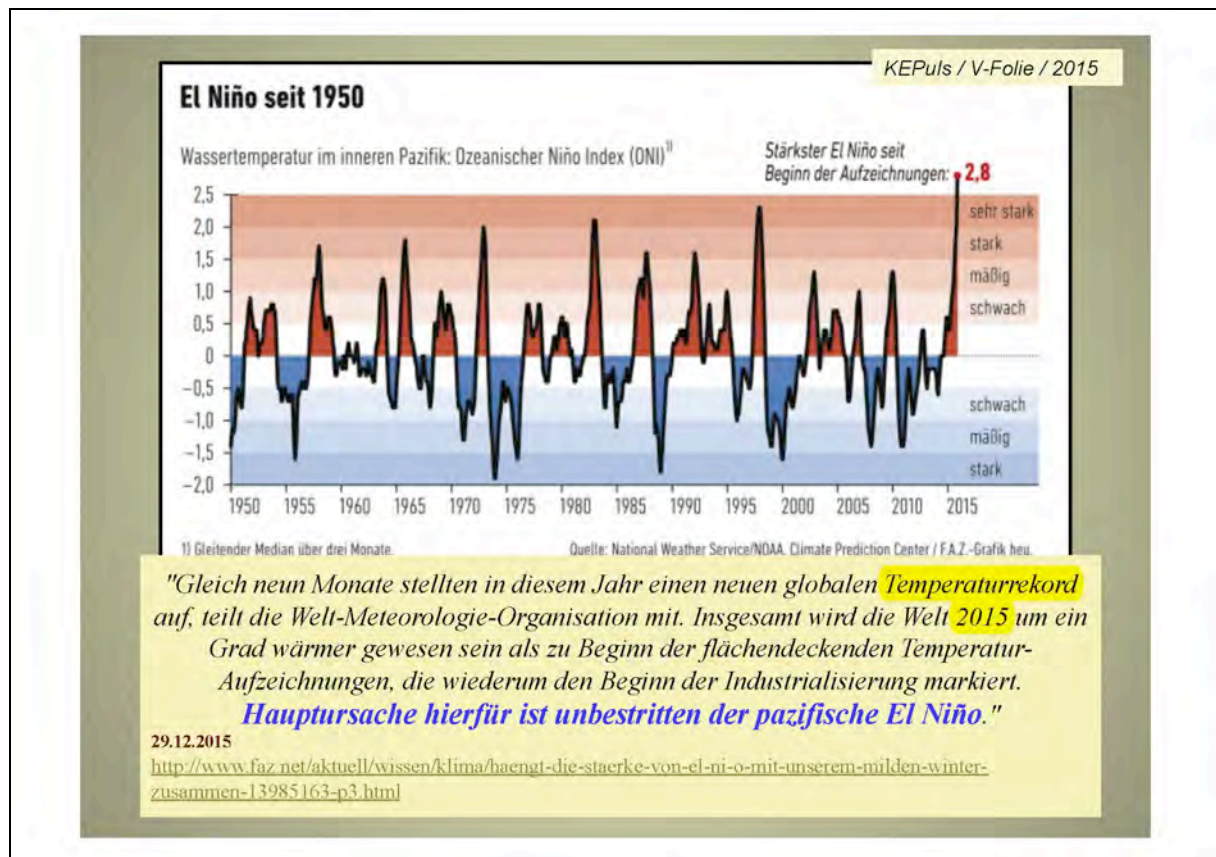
KEPuls / V-Folie / 2015

El Niño seit 1950

Wassertemperatur im inneren Pazifik: Ozeanischer Niño Index (ONI)$^{1)}$

Stärkster El Niño seit Beginn der Aufzeichnungen: 2,8

2,5
2,0
1,5
1,0
0,5
0
−0,5
−1,0
−1,5
−2,0

sehr stark
stark
mäßig
schwach
schwach
mäßig
stark

1950 1955 1960 1965 1970 1975 1980 1985 1990 1995 2000 2005 2010 2015

1) Gleitender Median über drei Monate.

Quelle: National Weather Service/NOAA, Climate Prediction Center / F.A.Z.-Grafik heu.

"Gleich neun Monate stellten in diesem Jahr einen neuen globalen Temperaturrekord auf, teilt die Welt-Meteorologie-Organisation mit. Insgesamt wird die Welt 2015 um ein Grad wärmer gewesen sein als zu Beginn der flächendeckenden Temperatur-Aufzeichnungen, die wiederum den Beginn der Industrialisierung markiert. Hauptursache hierfür ist unbestritten der pazifische El Niño."

29.12.2015

http://www.faz.net/aktuell/wissen/klima/haengt-die-staerke-von-el-ni-o-mit-unserem-milden-winter-zusammen-13985163-p3.html